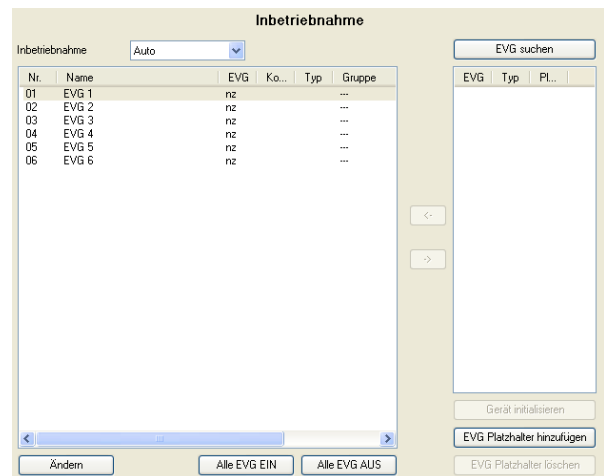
Inbetriebnahme

Inbetriebnahme Auto

EVG suchen

| Nr. | Name | EVG | Ko... | Typ | Gruppe |
|---|---|---|---|---|---|
| 01 | EVG 1 | nz | | | --- |
| 02 | EVG 2 | nz | | | --- |
| 03 | EVG 3 | nz | | | --- |
| 04 | EVG 4 | nz | | | --- |
| 05 | EVG 5 | nz | | | --- |
| 06 | EVG 6 | nz | | | --- |

| EVG | Typ | Pl... |
|---|---|---|

<-

->

Gerät initialisieren

EVG Platzhalter hinzufügen

Ändern

Alle EVG EIN

Alle EVG AUS

EVG Platzhalter löschen